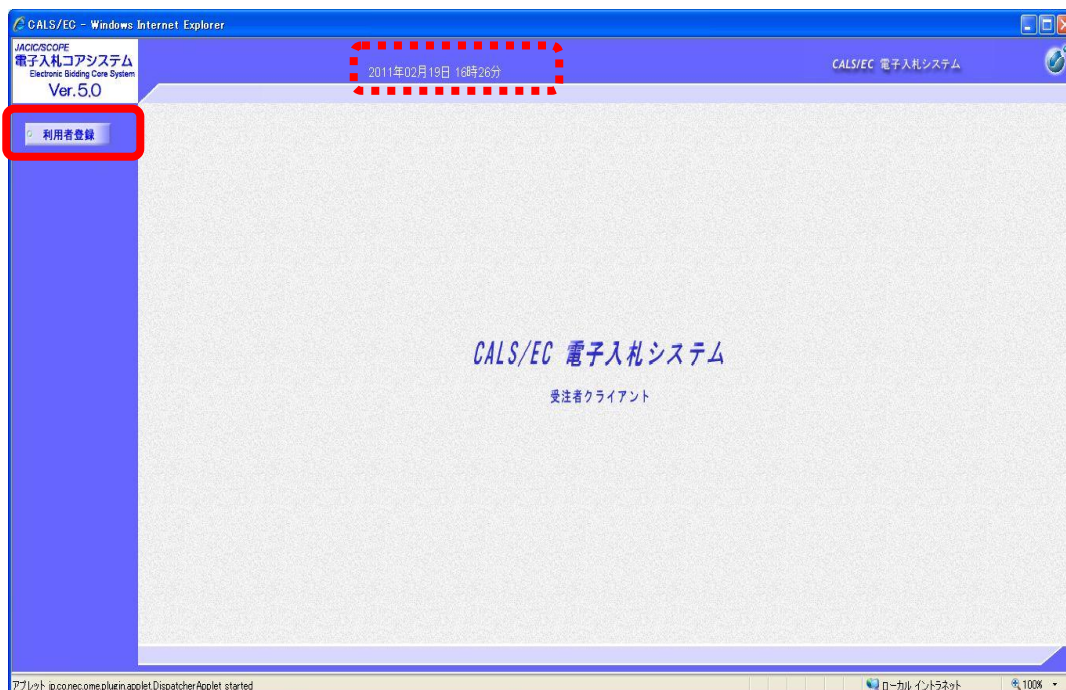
CALS/EC - Windows Internet Explorer

JACIC/SCOPE
電子入札コアシステム
Electronic Bidding Core System
Ver.5.0

2011年02月19日 16時26分

CALS/EC 電子入札システム

利用者登録

CALS/EC 電子入札システム

受注者クライアント

アプレット jp.co.nec.ome.plugin.applet.DispatcherApplet started

ローカル イントラネット

100%